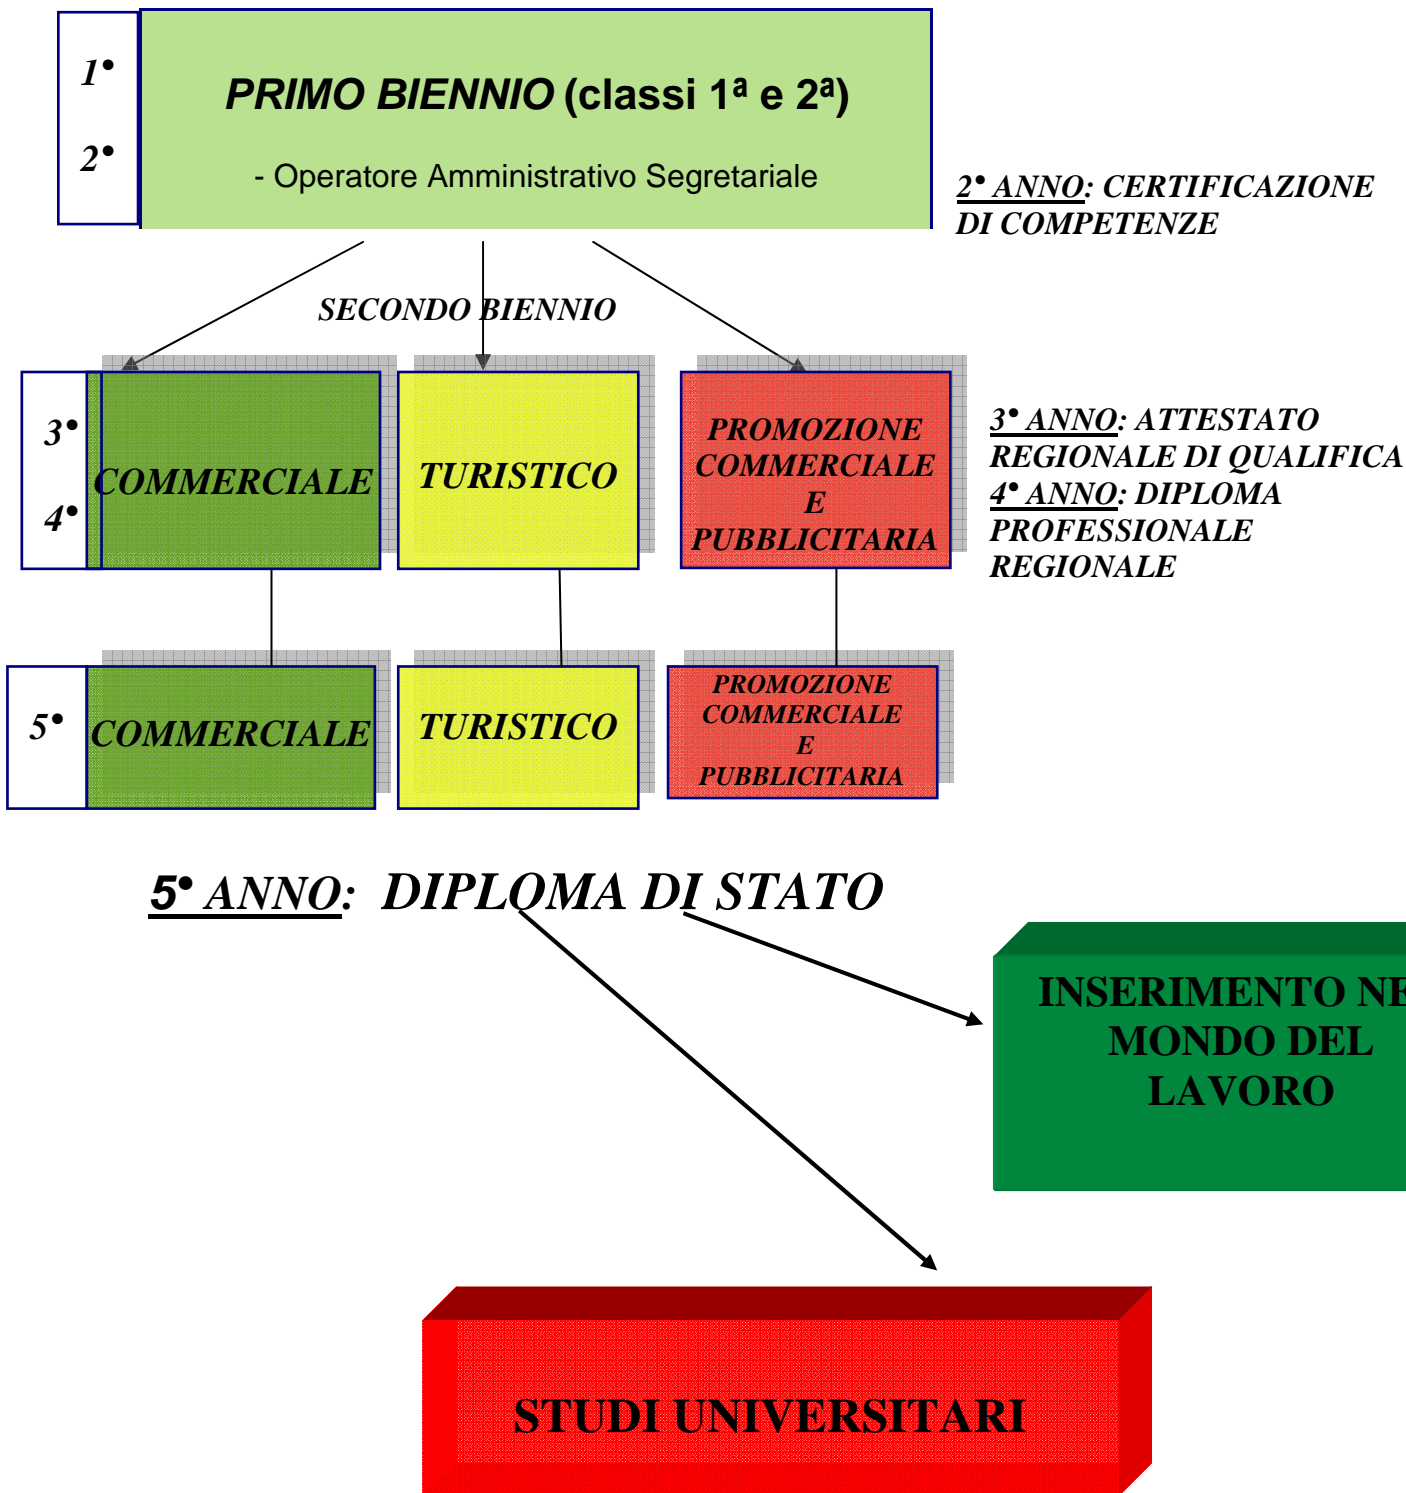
1•

2•

PRIMO BIENNIO (classi 1ª e 2ª)

- Operatore Amministrativo Segretariale

2• ANNO: CERTIFICAZIONE DI COMPETENZE

SECONDO BIENNIO

3•

4•

COMMERCIALE

TURISTICO

PROMOZIONE COMMERCIALE E PUBBLICITARIA

3• ANNO: ATTESTATO REGIONALE DI QUALIFICA
4• ANNO: DIPLOMA PROFESSIONALE REGIONALE

5•

COMMERCIALE

TURISTICO

PROMOZIONE COMMERCIALE E PUBBLICITARIA

5• ANNO: DIPLOMA DI STATO

INSERIMENTO NE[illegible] MONDO DEL LAVORO

STUDI UNIVERSITARI